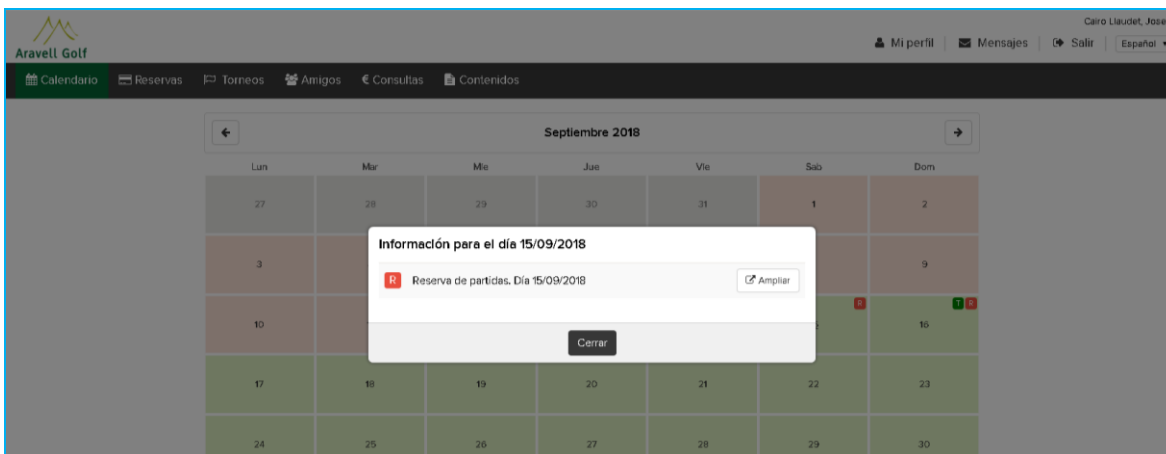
Aravell Golf

Cairo Llaudet, Jose

Mi perfil | Mensajes | Salir | Español

Calendario Reservas Torneos Amigos € Consultas Contenidos

Septiembre 2018

| Lun | Mar | Mie | Jue | Vie | Sab | Dom |
|---|---|---|---|---|---|---|
| 27 | 28 | 29 | 30 | 31 | 1 | 2 |
| 3 | | | | | | 9 |
| 10 | | | | | R | T R 16 |
| 17 | 18 | 19 | 20 | 21 | 22 | 23 |
| 24 | 25 | 26 | 27 | 28 | 29 | 30 |

Información para el día 15/09/2018

R Reserva de partidas. Día 15/09/2018

Ampliar

Cerrar